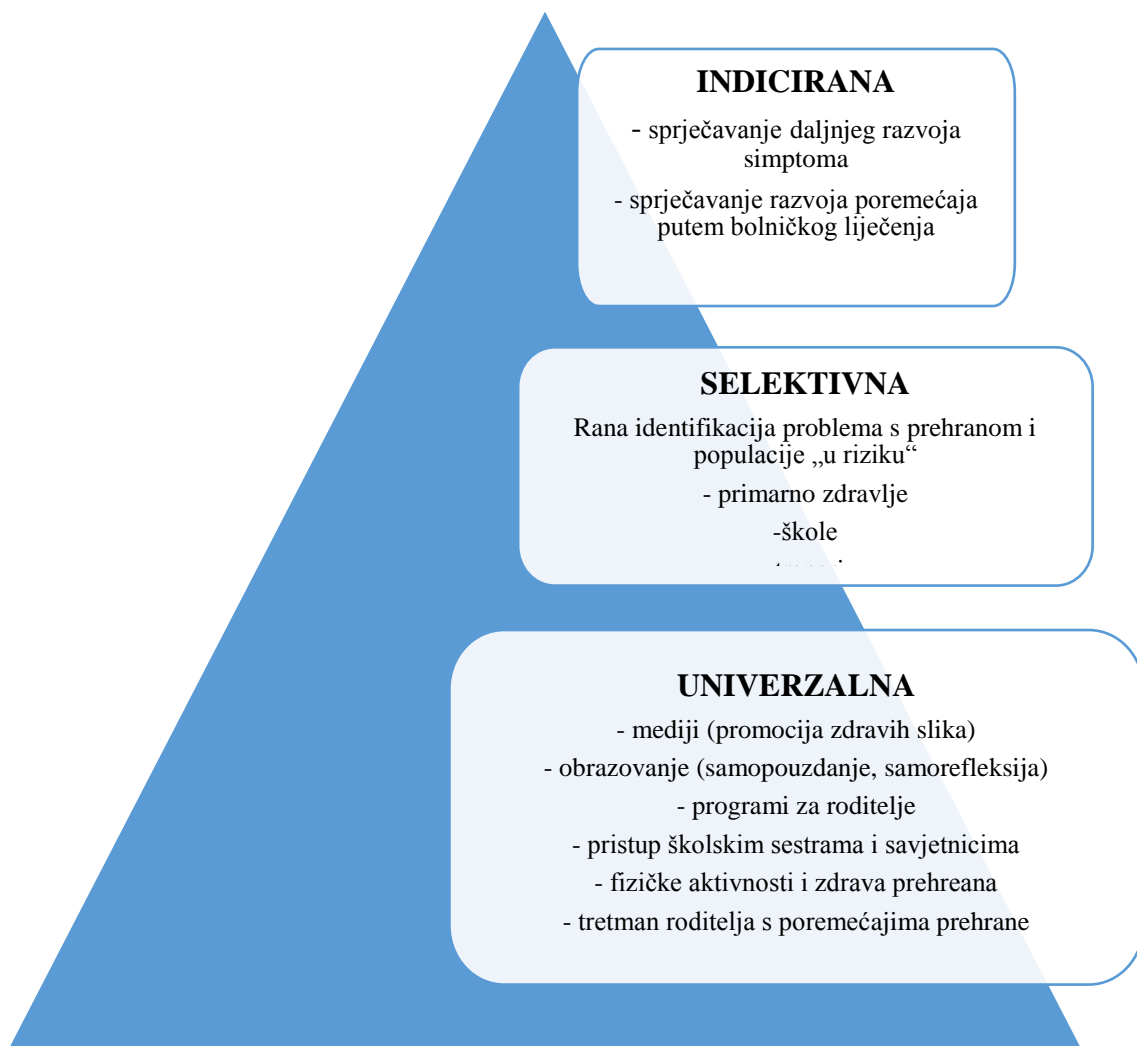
INDICIRANA

- sprječavanje daljnjeg razvoja simptoma

- sprječavanje razvoja poremećaja putem bolničkog liječenja

SELEKTIVNA

Rana identifikacija problema s prehranom i populacije „u riziku“

- primarno zdravlje

-škole

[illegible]

UNIVERZALNA

- mediji (promocija zdravih slika)

- obrazovanje (samopouzdanje, samorefleksija)

- programi za roditelje

- pristup školskim sestrama i savjetnicima

- fizičke aktivnosti i zdrava prehreana

- tretman roditelja s poremećajima prehrane